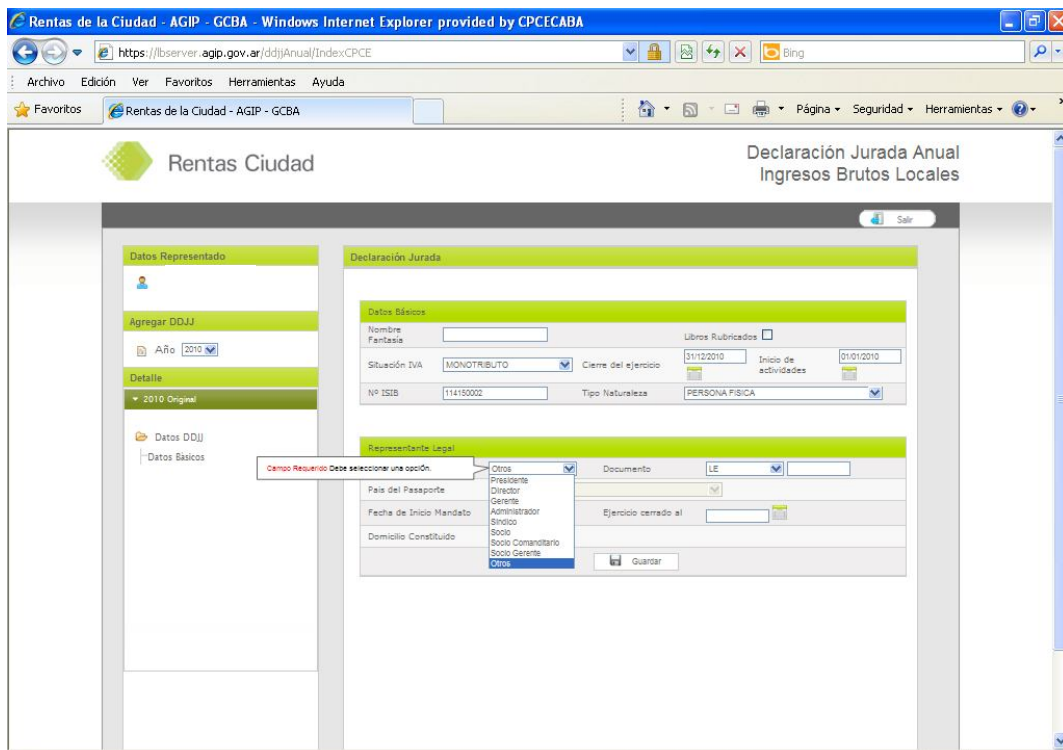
Rentas de la Ciudad - AGIP - GCBA - Windows Internet Explorer provided by CPCECABA

https://lbserver.agip.gov.ar/ddjjAnual/IndexCPCE

Bing

Archivo Edición Ver Favoritos Herramientas Ayuda

Favoritos | Rentas de la Ciudad - AGIP - GCBA

Página ▾ Seguridad ▾ Herramientas ▾

Rentas Ciudad

Declaración Jurada Anual
Ingresos Brutos Locales

Salir

Datos Representado

Agregar DDJJ

Año 2010

Detalle

▾ 2010 Original

Datos DDJJ
Datos Básicos

Declaración Jurada

Datos Básicos

| Nombre Fantasía | | Libros Rubricados | |
|---|---|---|---|
| Situación IVA | MONOTRIBUTO | Cierre del ejercicio | 31/12/2010 | Inicio de actividades | 01/01/2010 |
| Nº ISIB | 114150002 | Tipo Naturaleza | PERSONA FISICA |

Representante Legal

Campo Requerido Debe seleccionar una opción.

| | Otros | Documento | LE |
|---|---|---|---|
| País del Pasaporte | | | |
| Fecha de Inicio Mandato | | Ejercicio cerrado al | |
| Domicilio Constituido | | | |

Presidente
Director
Gerente
Administrador
Sindico
Socio
Socio Comanditario
Socio Gerente
Otros

Guardar